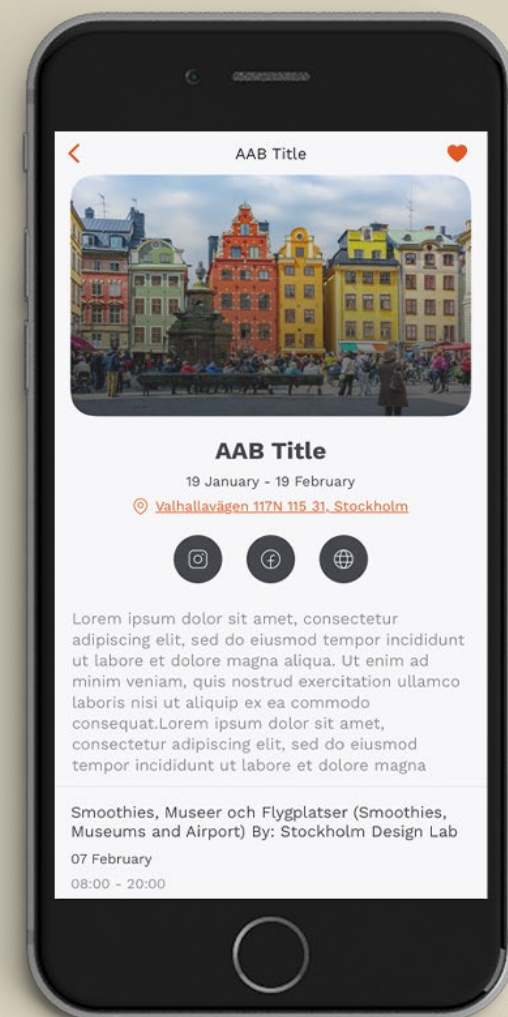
AAB Title

AAB Title

19 January - 19 February

Valhallavägen 117N 115 31, Stockholm

Lorem ipsum dolor sit amet, consectetur adipiscing elit, sed do eiusmod tempor incididunt ut labore et dolore magna aliqua. Ut enim ad minim veniam, quis nostrud exercitation ullamco laboris nisi ut aliquip ex ea commodo consequat.Lorem ipsum dolor sit amet, consectetur adipiscing elit, sed do eiusmod tempor incididunt ut labore et dolore magna

Smoothies, Museer och Flygplatser (Smoothies, Museums and Airport) By: Stockholm Design Lab

07 February

08:00 - 20:00